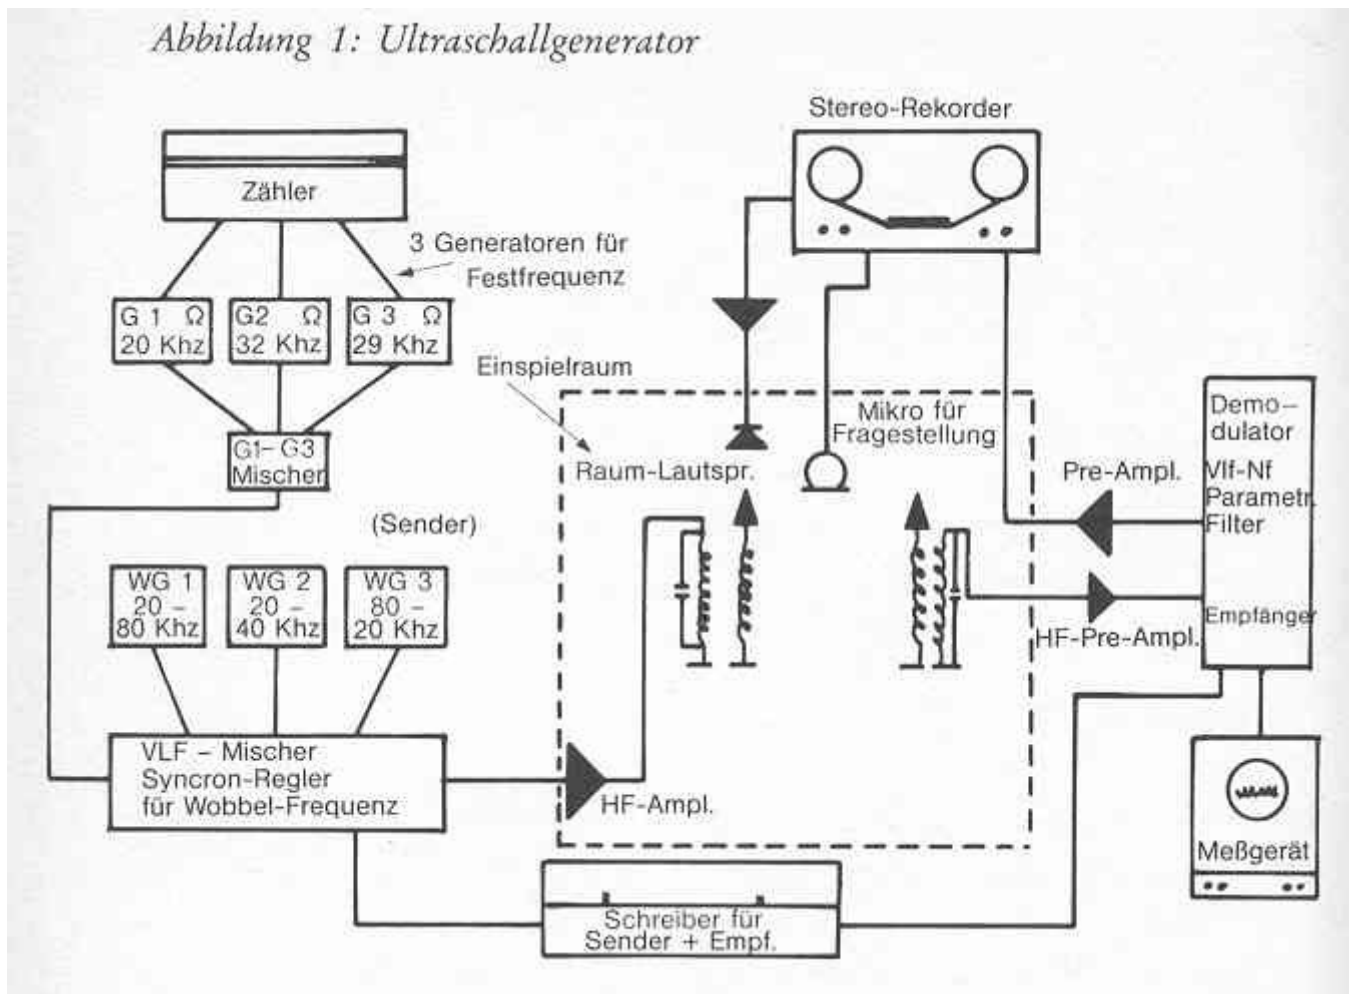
Abbildung 1: Ultraschallgenerator

Stereo-Rekorder

Zähler

3 Generatoren für Festfrequenz

G 1 Ω 20 Khz

G2 Ω 32 Khz

G 3 Ω 29 Khz

Einspielraum

G1- G3 Mischer

Mikro für Fragestellung

Raum-Lautspr.

Demo- dulator

Pre-Ampl.

Vlf-Nf Parametr. Filter

(Sender)

WG 1 20 – 80 Khz

WG 2 20 – 40 Khz

WG 3 80 – 20 Khz

Empfänger

HF-Pre-Ampl.

VLF – Mischer Syncron-Regler für Wobbel-Frequenz

HF-Ampl.

Meßgerät

Schreiber für Sender + Empf.